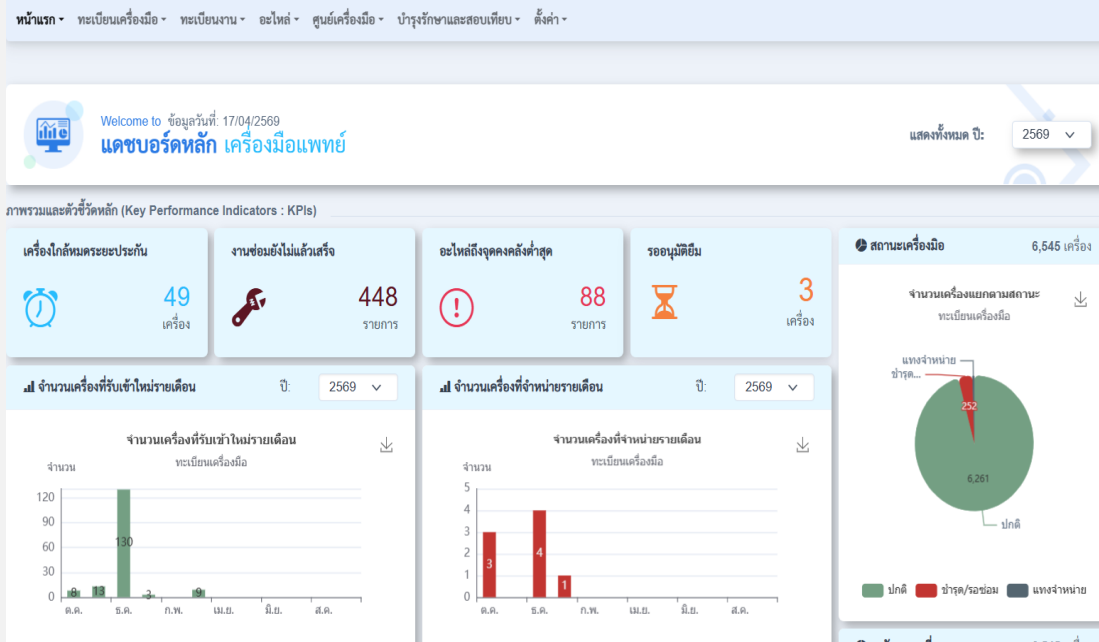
หน้าแรก ▾ ทะเบียนเครื่องมือ ▾ ทะเบียนงาน ▾ อะไหล่ ▾ ศูนย์เครื่องมือ ▾ บำรุงรักษาและสอบเทียบ ▾ ตั้งค่า ▾

Welcome to ข้อมูลวันที่: 17/04/2569
แดชบอร์ดหลัก เครื่องมือแพทย์

แสดงทั้งหมด ปี: 2569

ภาพรวมและตัวชี้วัดหลัก (Key Performance Indicators : KPIs)

เครื่องใกล้หมดระยะประกัน
49
เครื่อง

งานซ่อมยังไม่แล้วเสร็จ
448
รายการ

อะไหล่ถึงจุดคงคลังต่ำสุด
88
รายการ

รออนุมัติยืม
3
เครื่อง

สถานะเครื่องมือ 6,545 เครื่อง

จำนวนเครื่องแยกตามสถานะ
ทะเบียนเครื่องมือ
แทงจำหน่าย
ชำรุด...
252
6,261
ปกติ
ปกติ ชำรุด/รอซ่อม แทงจำหน่าย

จำนวนเครื่องที่รับเข้าใหม่รายเดือน ปี: 2569

จำนวนเครื่องที่รับเข้าใหม่รายเดือน
ทะเบียนเครื่องมือ
จำนวน
120
90
60
30
0
8 13 130 3 9
ต.ค. ธ.ค. ก.พ. เม.ย. มิ.ย. ส.ค.

จำนวนเครื่องที่จำหน่ายรายเดือน ปี: 2569

จำนวนเครื่องที่จำหน่ายรายเดือน
ทะเบียนเครื่องมือ
จำนวน
5
4
3
2
1
0
3 4 1
ต.ค. ธ.ค. ก.พ. เม.ย. มิ.ย. ส.ค.